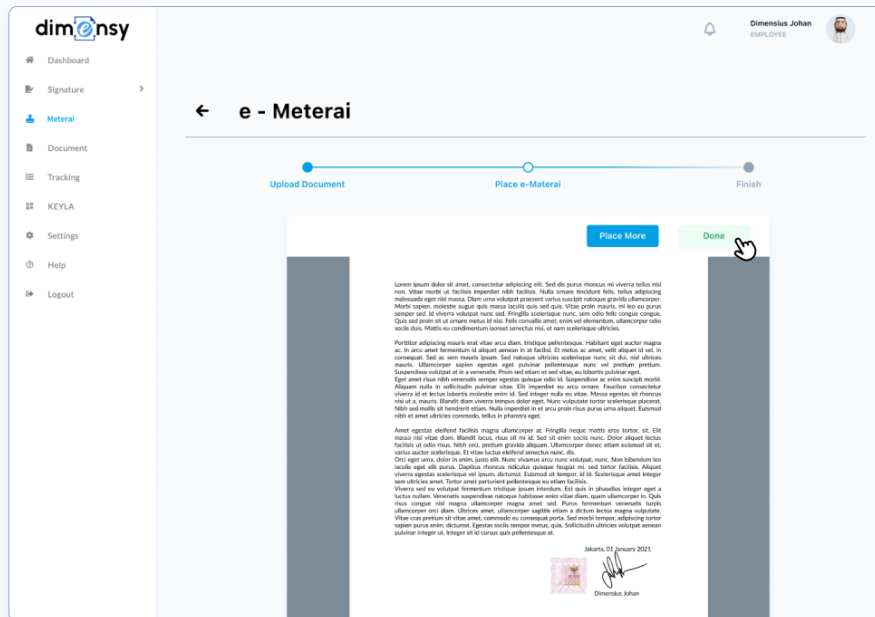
dimensy

Dashboard
Signature
Meterai
Document
Tracking
KEYLA
Settings
Help
Logout

Dimensius Johan
EMPLOYEE

e - Meterai

Upload Document
Place e-Materai
Finish

Place More
Done

Lorem ipsum dolor sit amet, consectetur adipiscing elit. Sed dis purus rhoncus mi viverra tellus nisl non. Vitae morbi ut facilisis imperdiet nibh facilisis. Nulla ornare tincidunt felis, tellus adipiscing malesuada eget nisl massa. Diam urna volutpat praesent varius suscipit natoque gravida ullamcorper. Morbi sapien, molestie augue quis massa iaculis quis sed quis. Vitae proin mauris, mi leo eu purus semper sed. Id viverra volutpat nunc sed. Fringilla scelerisque nunc, sem odio felis congue congue. Quis sed proin sit ut ornare metus id nisi. Felis convallis amet, enim vel elementum, ullamcorper odio sociis duis. Mattis eu condimentum laoreet senectus nisi, et nam scelerisque ultricies.

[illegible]

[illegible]

Jakarta, 01 January 2021

Dimensius Johan